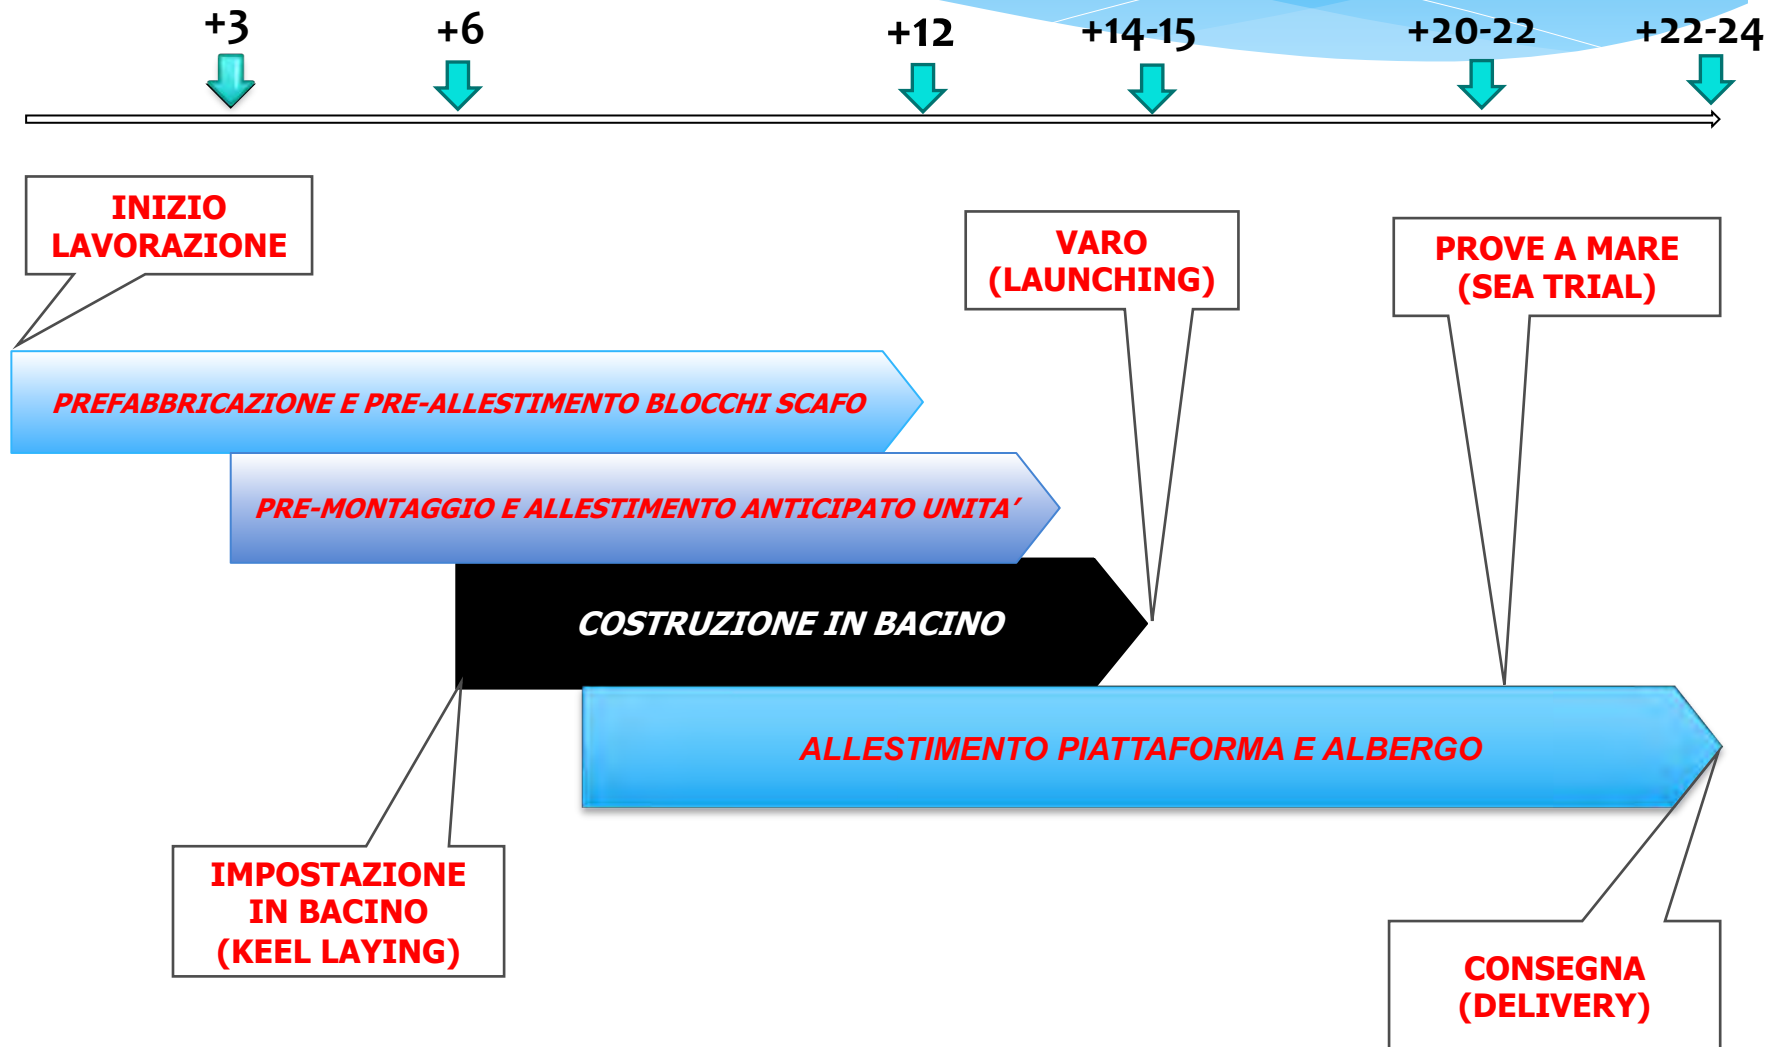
+3 +6 +12 +14-15 +20-22 +22-24

INIZIO LAVORAZIONE

VARO (LAUNCHING)

PROVE A MARE (SEA TRIAL)

PREFABBRICAZIONE E PRE-ALLESTIMENTO BLOCCHI SCAFO

PRE-MONTAGGIO E ALLESTIMENTO ANTICIPATO UNITA’

COSTRUZIONE IN BACINO

ALLESTIMENTO PIATTAFORMA E ALBERGO

IMPOSTAZIONE IN BACINO (KEEL LAYING)

CONSEGNA (DELIVERY)